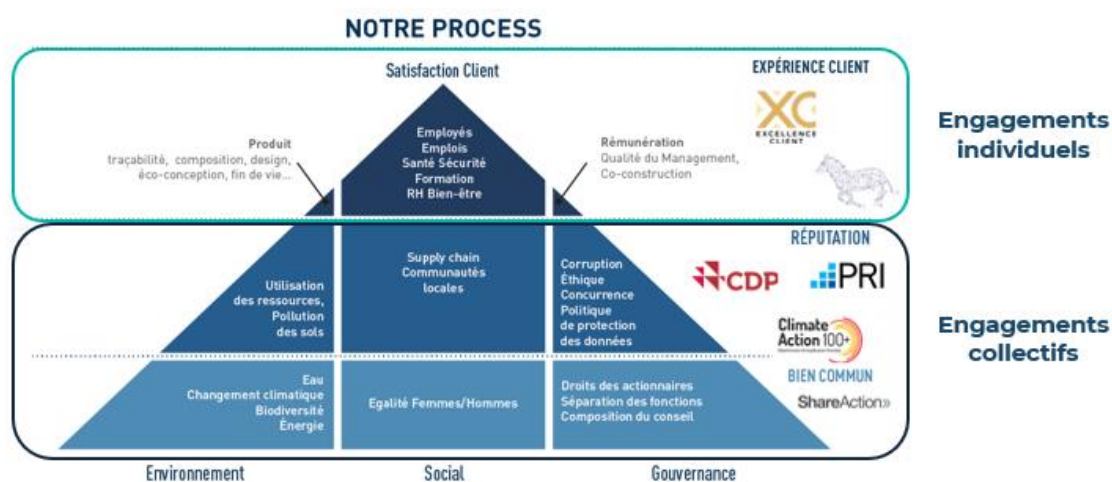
NOTRE PROCESS

Satisfaction Client

EXPÉRIENCE CLIENT

XC EXCELLENCE CLIENT

Engagements individuels

Produit
traçabilité, composition, design, éco-conception, fin de vie...

Employés
Emplois
Santé Sécurité
Formation
RH Bien-être

Rémunération
Qualité du Management, Co-construction

RÉPUTATION

Utilisation des ressources, Pollution des sols

Supply chain
Communautés locales

Corruption
Éthique
Concurrence
Politique de protection des données

CDP

PRI

Climate Action 100+

Engagements collectifs

Eau
Changement climatique
Biodiversité
Énergie

Egalité Femmes/Hommes

Droits des actionnaires
Séparation des fonctions
Composition du conseil

BIEN COMMUN

ShareAction»

Environnement

Social

Gouvernance